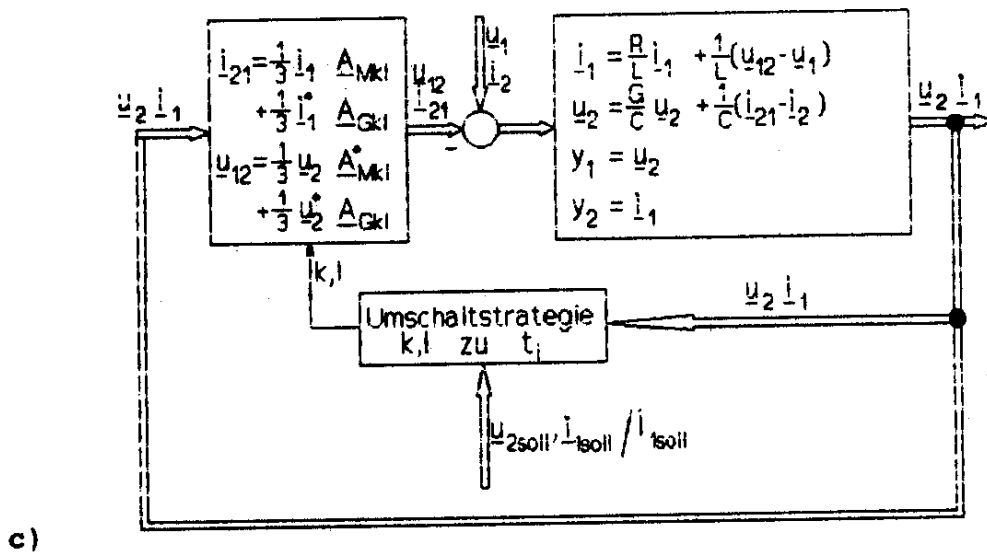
$\underline{u}_2\ \underline{i}_1$

$\underline{i}_{21} = \frac{1}{3}\underline{i}_1\ \underline{A}_{Mkl} + \frac{1}{3}\underline{i}_1^*\ \underline{A}_{Gkl}$

$\underline{u}_{12} = \frac{1}{3}\underline{u}_2\ \underline{A}_{Mkl}^* + \frac{1}{3}\underline{u}_2^*\ \underline{A}_{Gkl}$

$\underline{u}_{12}$
$\underline{i}_{21}$

$\underline{u}_1$
$\underline{i}_2$

$-$

$\dot{\underline{i}}_1 = \frac{R}{L}\underline{i}_1 + \frac{1}{L}(\underline{u}_{12} - \underline{u}_1)$

$\dot{\underline{u}}_2 = \frac{G}{C}\underline{u}_2 + \frac{1}{C}(\underline{i}_{21} - \underline{i}_2)$

$y_1 = \underline{u}_2$

$y_2 = \underline{i}_1$

$\underline{u}_2\ \underline{i}_1$

k,l

$\underline{u}_2\ \underline{i}_1$

Umschaltstrategie
k,l zu $t_i$

$\underline{u}_{2soll}, \underline{i}_{1soll} / i_{1soll}$

c)